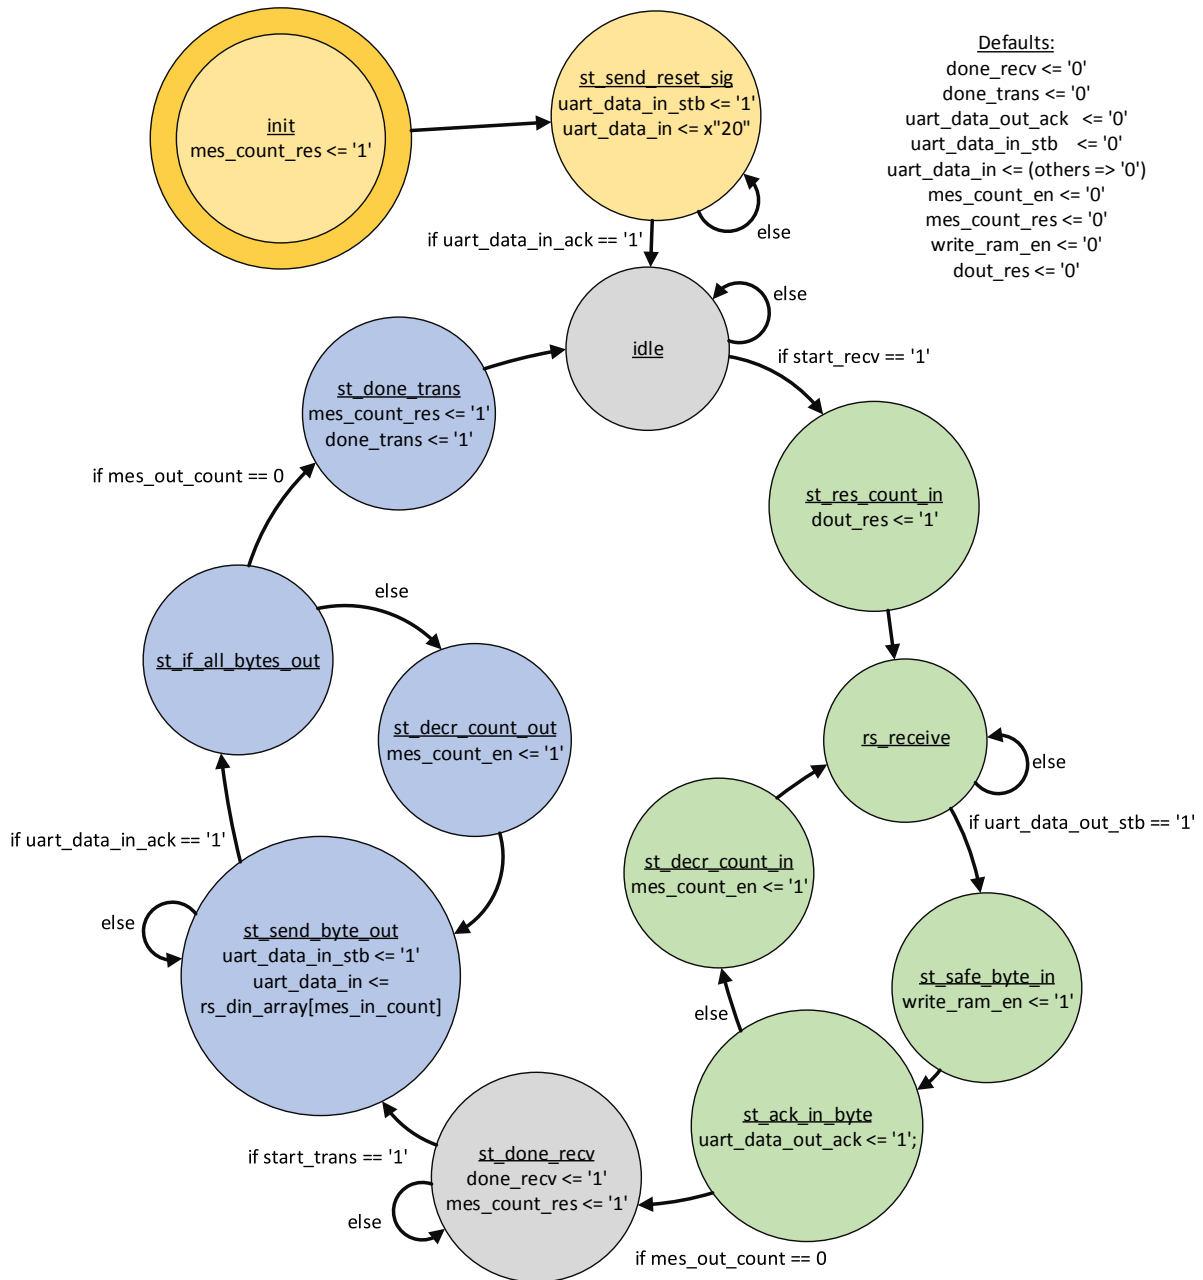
init
mes_count_res <= '1'

st_send_reset_sig
uart_data_in_stb <= '1'
uart_data_in <= x"20"

Defaults:
done_recv <= '0'
done_trans <= '0'
uart_data_out_ack <= '0'
uart_data_in_stb <= '0'
uart_data_in <= (others => '0')
mes_count_en <= '0'
mes_count_res <= '0'
write_ram_en <= '0'
dout_res <= '0'

else
if uart_data_in_ack == '1'

idle
else
if start_recv == '1'

st_done_trans
mes_count_res <= '1'
done_trans <= '1'

if mes_out_count == 0

st_res_count_in
dout_res <= '1'

else

st_if_all_bytes_out

st_decr_count_out
mes_count_en <= '1'

rs_receive
else
if uart_data_out_stb == '1'

st_decr_count_in
mes_count_en <= '1'

if uart_data_in_ack == '1'

else

st_send_byte_out
uart_data_in_stb <= '1'
uart_data_in <=
rs_din_array[mes_in_count]

st_safe_byte_in
write_ram_en <= '1'

else

st_ack_in_byte
uart_data_out_ack <= '1';

if start_trans == '1'

st_done_recv
done_recv <= '1'
mes_count_res <= '1'

else

if mes_out_count == 0